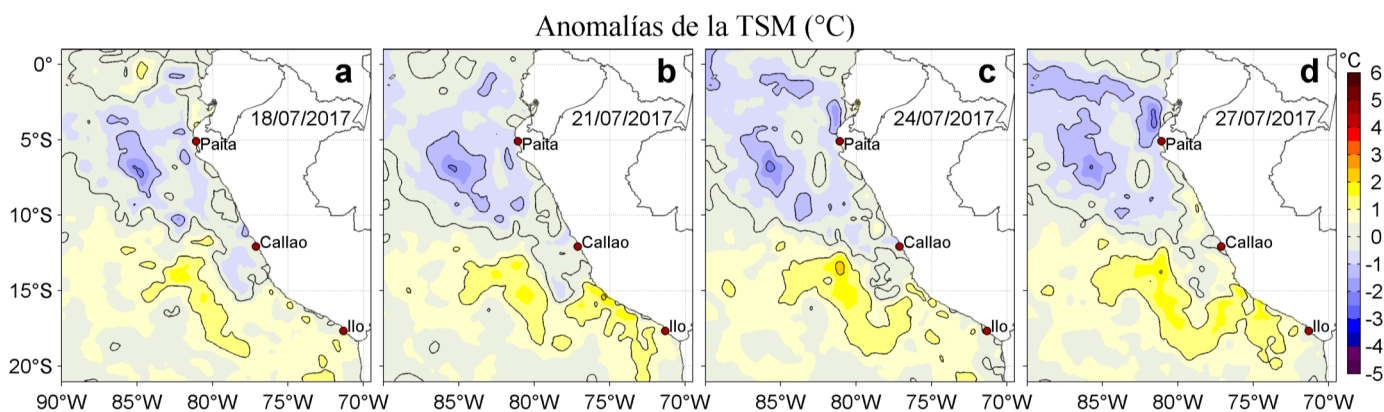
Anomalías de la TSM (°C)

a
18/07/2017
Paita
Callao
Ilo

b
21/07/2017
Paita
Callao
Ilo

c
24/07/2017
Paita
Callao
Ilo

d
27/07/2017
Paita
Callao
Ilo

0°
5°S
10°S
15°S
20°S

90°W 85°W 80°W 75°W 70°W
85°W 80°W 75°W 70°W
85°W 80°W 75°W 70°W
85°W 80°W 75°W 70°W

°C
6
5
4
3
2
1
0
-1
-2
-3
-4
-5